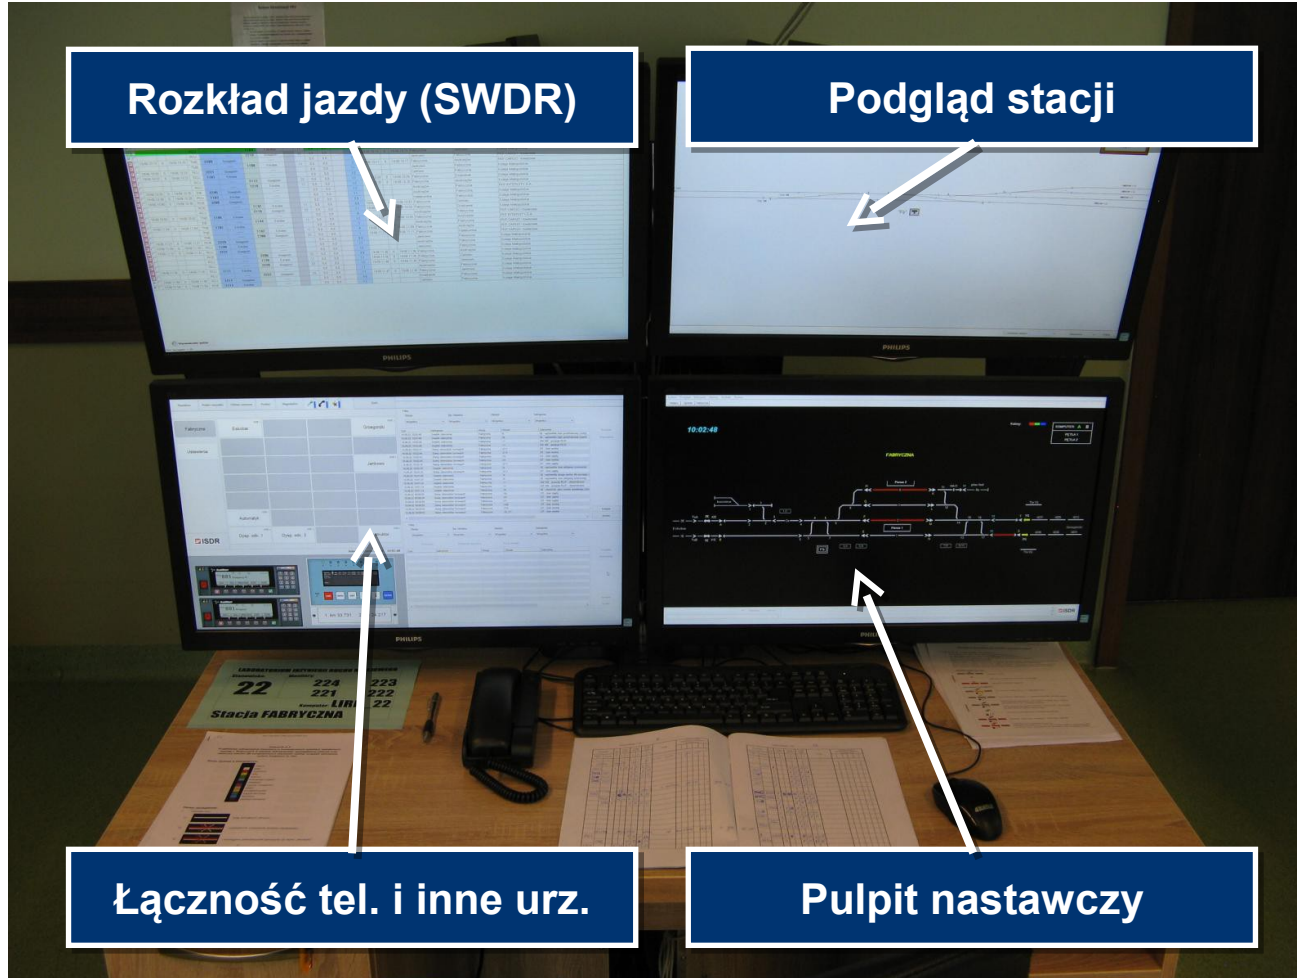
Rozkład jazdy (SWDR)

Podgląd stacji

PHILIPS

PHILIPS

Fabryczna

ISDR

PHILIPS

10:02:48

FABRYCZNA

PHILIPS

22

224

223

221

222

22

Stacja FABRYCZNA

Łączność tel. i inne urz.

Pulpit nastawczy